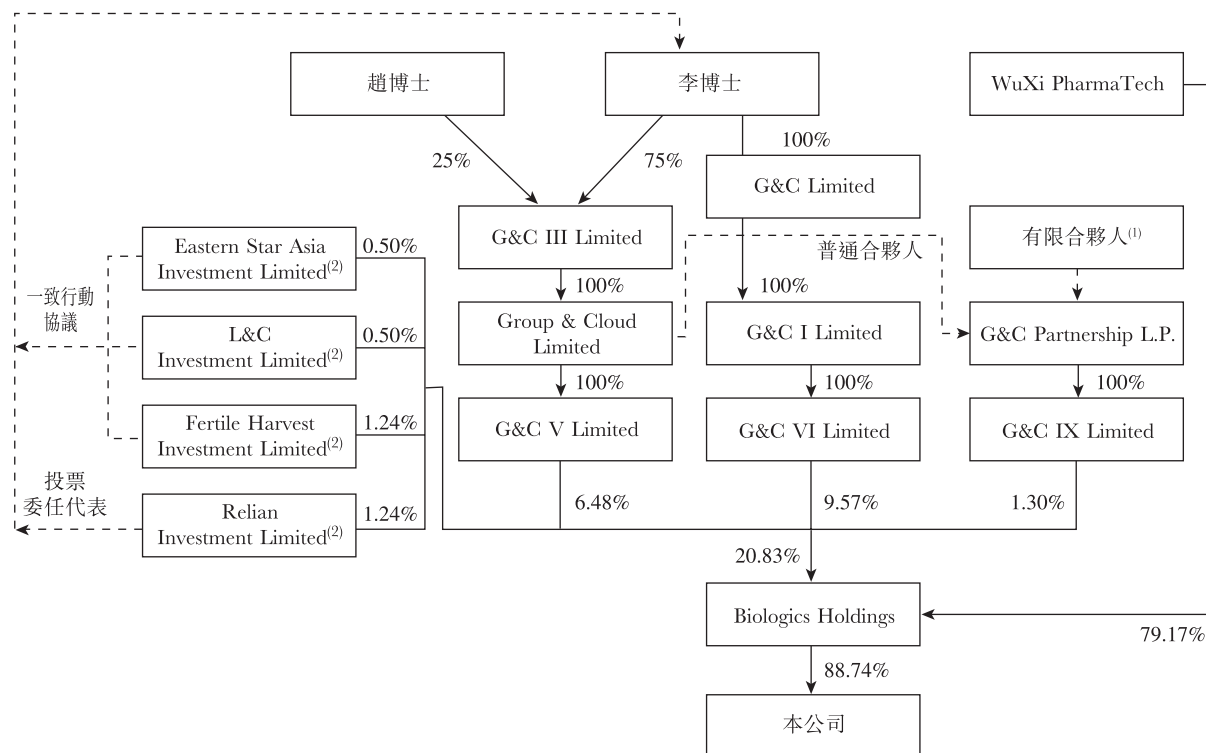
趙博士

李博士

WuXi PharmaTech

25%

75%

100%

G&C Limited

Eastern Star Asia Investment Limited$^{(2)}$

0.50%

G&C III Limited

普通合夥人

有限合夥人$^{(1)}$

一致行動協議

100%

100%

L&C Investment Limited$^{(2)}$

0.50%

Group & Cloud Limited

G&C I Limited

G&C Partnership L.P.

100%

100%

100%

Fertile Harvest Investment Limited$^{(2)}$

1.24%

G&C V Limited

G&C VI Limited

G&C IX Limited

投票委任代表

Relian Investment Limited$^{(2)}$

1.24%

6.48%

9.57%

1.30%

20.83%

Biologics Holdings

79.17%

88.74%

本公司